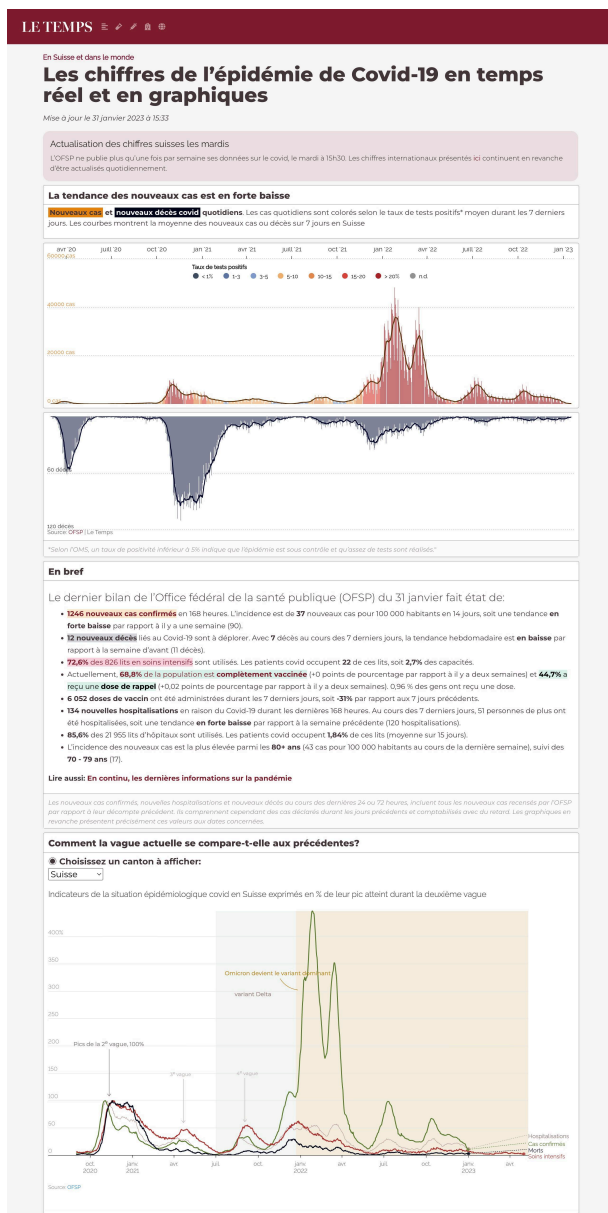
LE TEMPS

En Suisse et dans le monde

Les chiffres de l'épidémie de Covid-19 en temps réel et en graphiques

Mise à jour le 31 janvier 2023 à 15:33

Actualisation des chiffres suisses les mardis

L'OFSP ne publie plus qu'une fois par semaine ses données sur le covid, le mardi à 15h30. Les chiffres internationaux présentés ici continuent en revanche d'être actualisés quotidiennement.

La tendance des nouveaux cas est en forte baisse

Nouveaux cas et nouveaux décès covid quotidiens. Les cas quotidiens sont colorés selon le taux de tests positifs* moyen durant les 7 derniers jours. Les courbes montrent la moyenne des nouveaux cas ou décès sur 7 jours en Suisse

avr '20 juil '20 oct '20 jan '21 avr '21 juil '21 oct '21 jan '22 avr '22 juil '22 oct '22 jan '23

60000 cas

Taux de tests positifs
< 1% 1-3 3-5 5-10 10-15 15-20 > 20% n.d.

40000 cas

20000 cas

60 décès

120 décès
Source: OFSP | Le Temps

*Selon l'OMS, un taux de positivité inférieur à 5% indique que l'épidémie est sous contrôle et qu'assez de tests sont réalisés.

En bref

Le dernier bilan de l'Office fédéral de la santé publique (OFSP) du 31 janvier fait état de:

• 1246 nouveaux cas confirmés en 168 heures. L'incidence est de 37 nouveaux cas pour 100 000 habitants en 14 jours, soit une tendance en forte baisse par rapport à il y a une semaine (90).
• 12 nouveaux décès liés au Covid-19 sont à déplorer. Avec 7 décès au cours des 7 derniers jours, la tendance hebdomadaire est en baisse par rapport à la semaine d'avant (11 décès).
• 72,6% des 826 lits en soins intensifs sont utilisés. Les patients covid occupent 22 de ces lits, soit 2,7% des capacités.
• Actuellement, 68,8% de la population est complètement vaccinée (+0 points de pourcentage par rapport à il y a deux semaines) et 44,7% a reçu une dose de rappel (+0,02 points de pourcentage par rapport à il y a deux semaines). 0,96 % des gens ont reçu une dose.
• 6 052 doses de vaccin ont été administrées durant les 7 derniers jours, soit -31% par rapport aux 7 jours précédents.
• 134 nouvelles hospitalisations en raison du Covid-19 durant les dernières 168 heures. Au cours des 7 derniers jours, 51 personnes de plus ont été hospitalisées, soit une tendance en forte baisse par rapport à la semaine précédente (120 hospitalisations).
• 85,6% des 21 955 lits d'hôpitaux sont utilisés. Les patients covid occupent 1,84% de ces lits (moyenne sur 15 jours).
• L'incidence des nouveaux cas est la plus élevée parmi les 80+ ans (43 cas pour 100 000 habitants au cours de la dernière semaine), suivi des 70 - 79 ans (17).

Lire aussi: En continu, les dernières informations sur la pandémie

Les nouveaux cas confirmés, nouvelles hospitalisations et nouveaux décès au cours des dernières 24 ou 72 heures, incluent tous les nouveaux cas recensés par l'OFSP par rapport à leur décompte précédent. Ils comprennent cependant des cas déclarés durant les jours précédents et comptabilisés avec du retard. Les graphiques en revanche présentent précisément ces valeurs aux dates concernées.

Comment la vague actuelle se compare-t-elle aux précédentes?

Choisissez un canton à afficher:
Suisse

Indicateurs de la situation épidémiologique covid en Suisse exprimés en % de leur pic atteint durant la deuxième vague

400%
350
300
250
200
150
100
50
0

Omicron devient le variant dominant
variant Delta
Pics de la 2e vague, 100%
3e vague
4e vague

Hospitalisations
Cas confirmés
Morts
Soins intensifs

oct 2020 janv 2021 avr juil oct janv 2022 avr juil oct janv 2023

Source: OFSP